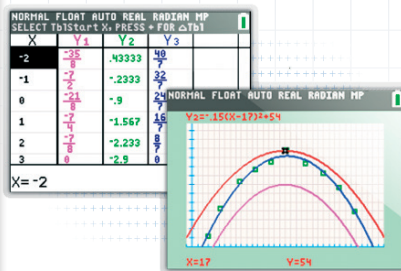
NORMAL FLOAT AUTO REAL RADIAN MP
SELECT TblStart X, PRESS + FOR △Tbl

| X | $Y_1$ | $Y_2$ | $Y_3$ |
|---|---|---|---|
| -2 | $\frac{-35}{8}$ | .43333 | $\frac{40}{7}$ |
| -1 | $\frac{-7}{2}$ | -.2333 | $\frac{32}{7}$ |
| 0 | $\frac{-21}{8}$ | -.9 | $\frac{24}{7}$ |
| 1 | $\frac{-7}{4}$ | -1.567 | $\frac{16}{7}$ |
| 2 | $\frac{-7}{8}$ | -2.233 | $\frac{8}{7}$ |
| 3 | 0 | -2.9 | 0 |

X=-2

NORMAL FLOAT AUTO REAL RADIAN MP

Y2=-.15(X-17)²+54

X=17 Y=54